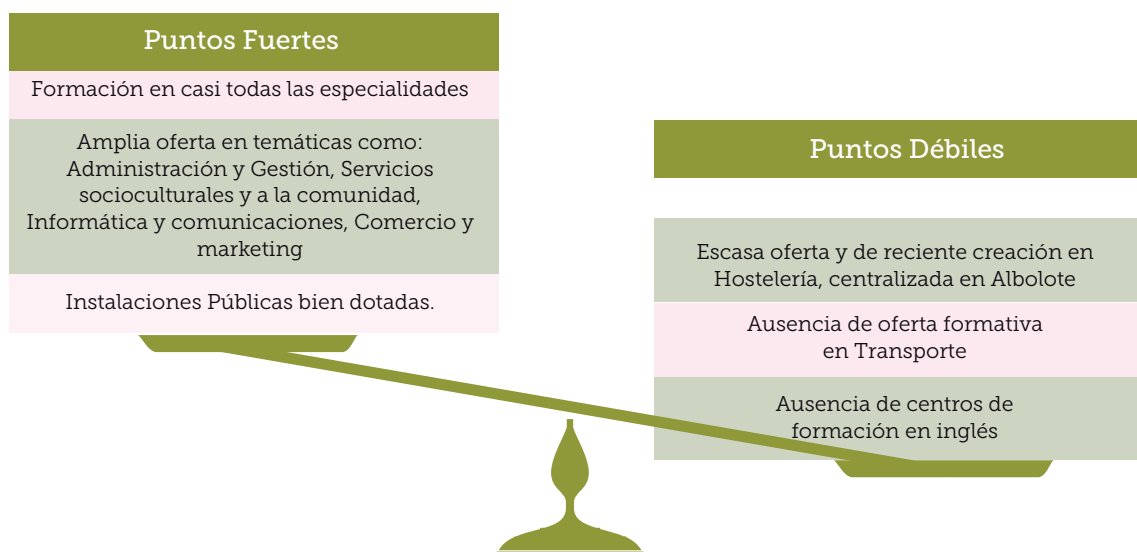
Puntos Fuertes

Formación en casi todas las especialidades

Amplia oferta en temáticas como: Administración y Gestión, Servicios socioculturales y a la comunidad, Informática y comunicaciones, Comercio y marketing

Instalaciones Públicas bien dotadas.

Puntos Débiles

Escasa oferta y de reciente creación en Hostelería, centralizada en Albolote

Ausencia de oferta formativa en Transporte

Ausencia de centros de formación en inglés